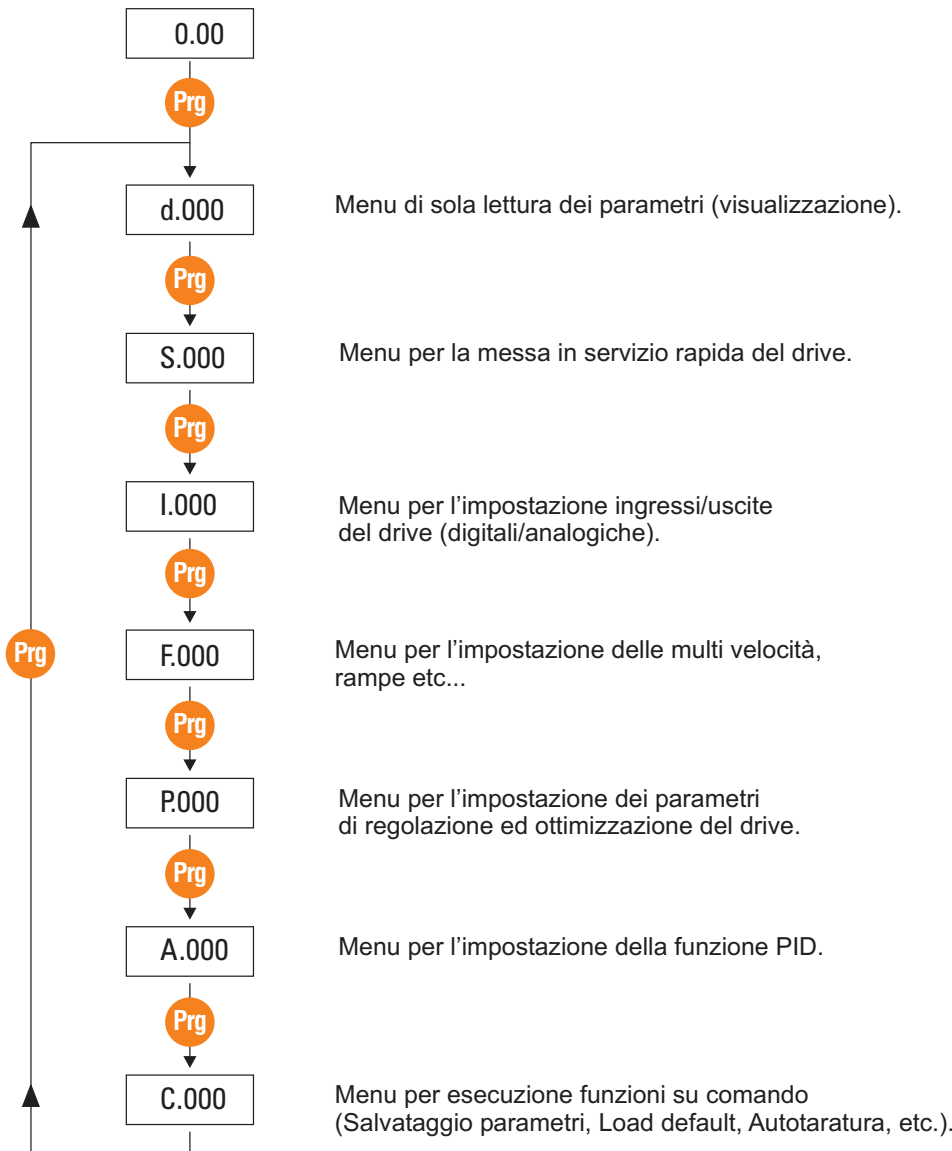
0.00

Prg

d.000

Menu di sola lettura dei parametri (visualizzazione).

Prg

S.000

Menu per la messa in servizio rapida del drive.

Prg

I.000

Menu per l’impostazione ingressi/uscite del drive (digitali/analogiche).

Prg

Prg

F.000

Menu per l’impostazione delle multi velocità, rampe etc...

Prg

P.000

Menu per l’impostazione dei parametri di regolazione ed ottimizzazione del drive.

Prg

A.000

Menu per l’impostazione della funzione PID.

Prg

C.000

Menu per esecuzione funzioni su comando (Salvataggio parametri, Load default, Autotaratura, etc.).